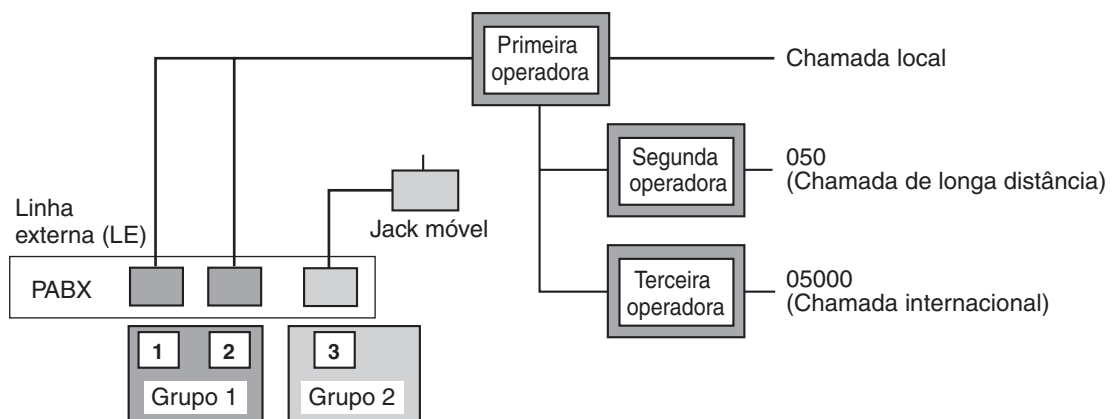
Primeira operadora

Chamada local

Segunda operadora

050
(Chamada de longa distância)

Terceira operadora

05000
(Chamada internacional)

Linha externa (LE)

Jack móvel

PABX

1

2

3

Grupo 1

Grupo 2